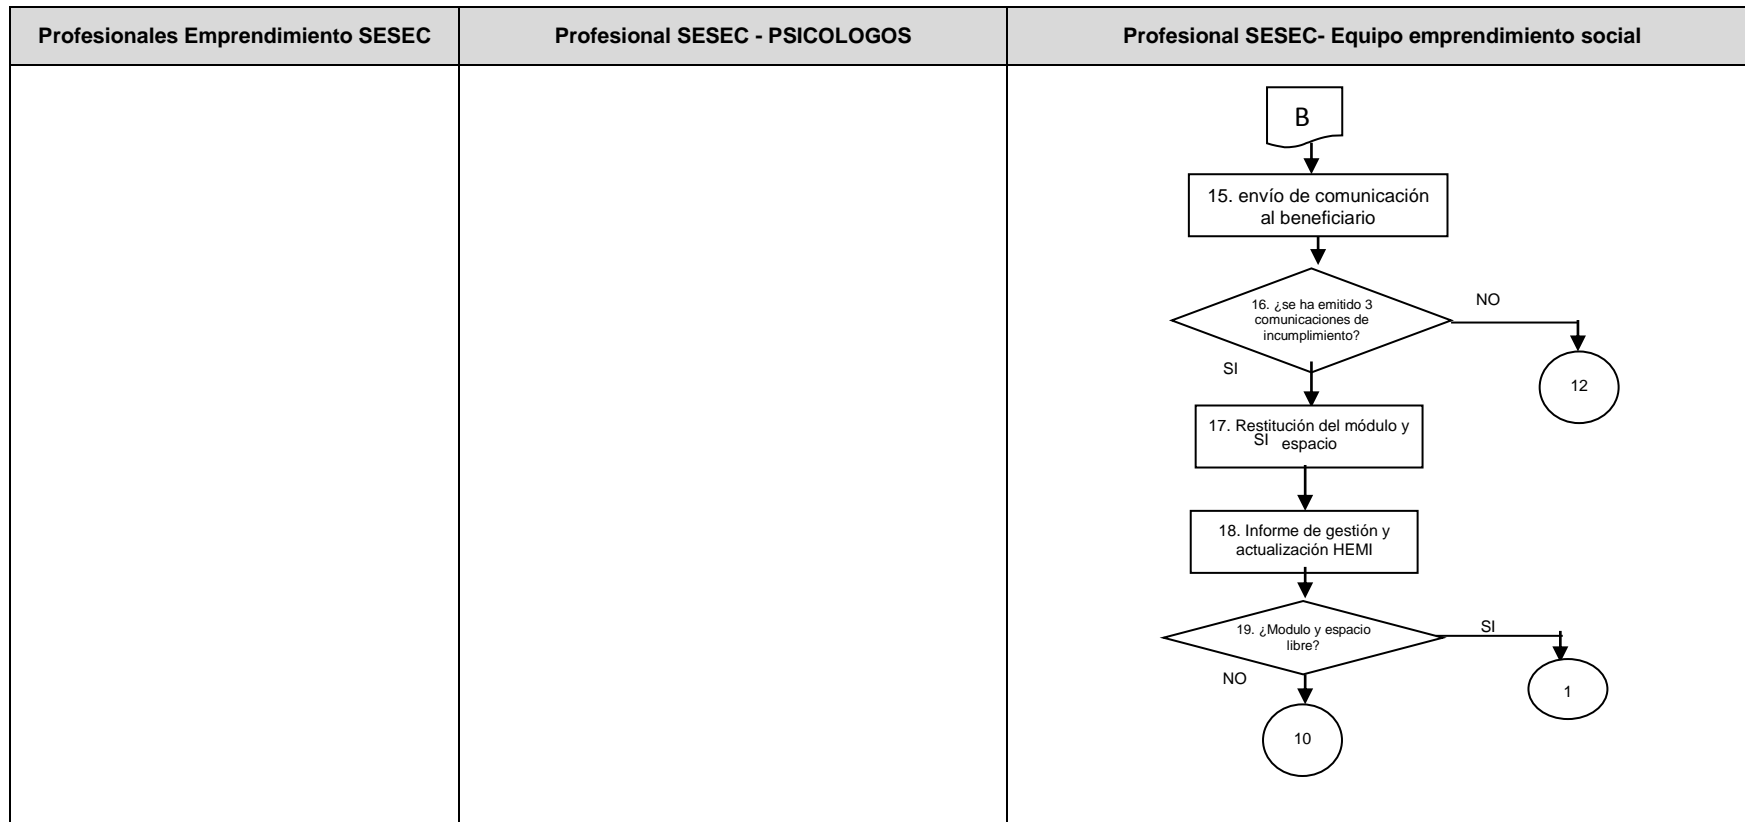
| Profesionales Emprendimiento SESEC | Profesional SESEC - PSICOLOGOS | Profesional SESEC- Equipo emprendimiento social |
|---|---|---|

B

15. envío de comunicación al beneficiario

16. ¿se ha emitido 3 comunicaciones de incumplimiento?

NO

12

SI

17. Restitución del módulo y espacio

SI

18. Informe de gestión y actualización HEMI

19. ¿Modulo y espacio libre?

SI

1

NO

10